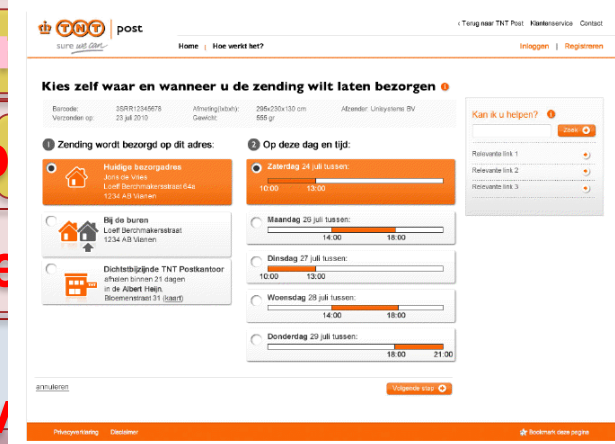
TNT post

sure we can

‹ Terug naar TNT Post | Klantenservice | Contact

Home | Hoe werkt het?

Inloggen | Registreren

Kies zelf waar en wanneer u de zending wilt laten bezorgen

Barcode: 3SRR12345678
Verzonden op: 23 juli 2010
Afmeting(lxbxh): 295x230x130 cm
Gewicht: 555 gr
Afzender: Unisystems BV

1 Zending wordt bezorgd op dit adres:

Huidige bezorgadres
Joris de Vries
Loef Berchmakersstraat 64a
1234 AB Vianen

Bij de buren
Loef Berchmakersstraat
1234 AB Vianen

Dichtstbijzijnde TNT Postkantoor
afhalen binnen 21 dagen
in de Albert Heijn,
Bloemenstraat 31 (kaart)

2 Op deze dag en tijd:

Zaterdag 24 juli tussen:
10:00 13:00

Maandag 26 juli tussen:
14:00 18:00

Dinsdag 27 juli tussen:
10:00 13:00

Woensdag 28 juli tussen:
14:00 18:00

Donderdag 29 juli tussen:
18:00 21:00

Kan ik u helpen?
Zoek
Relevante link 1
Relevante link 2
Relevante link 3

annuleren

Volgende stap

Privacyverklaring | Disclaimer

Bookmark deze pagina